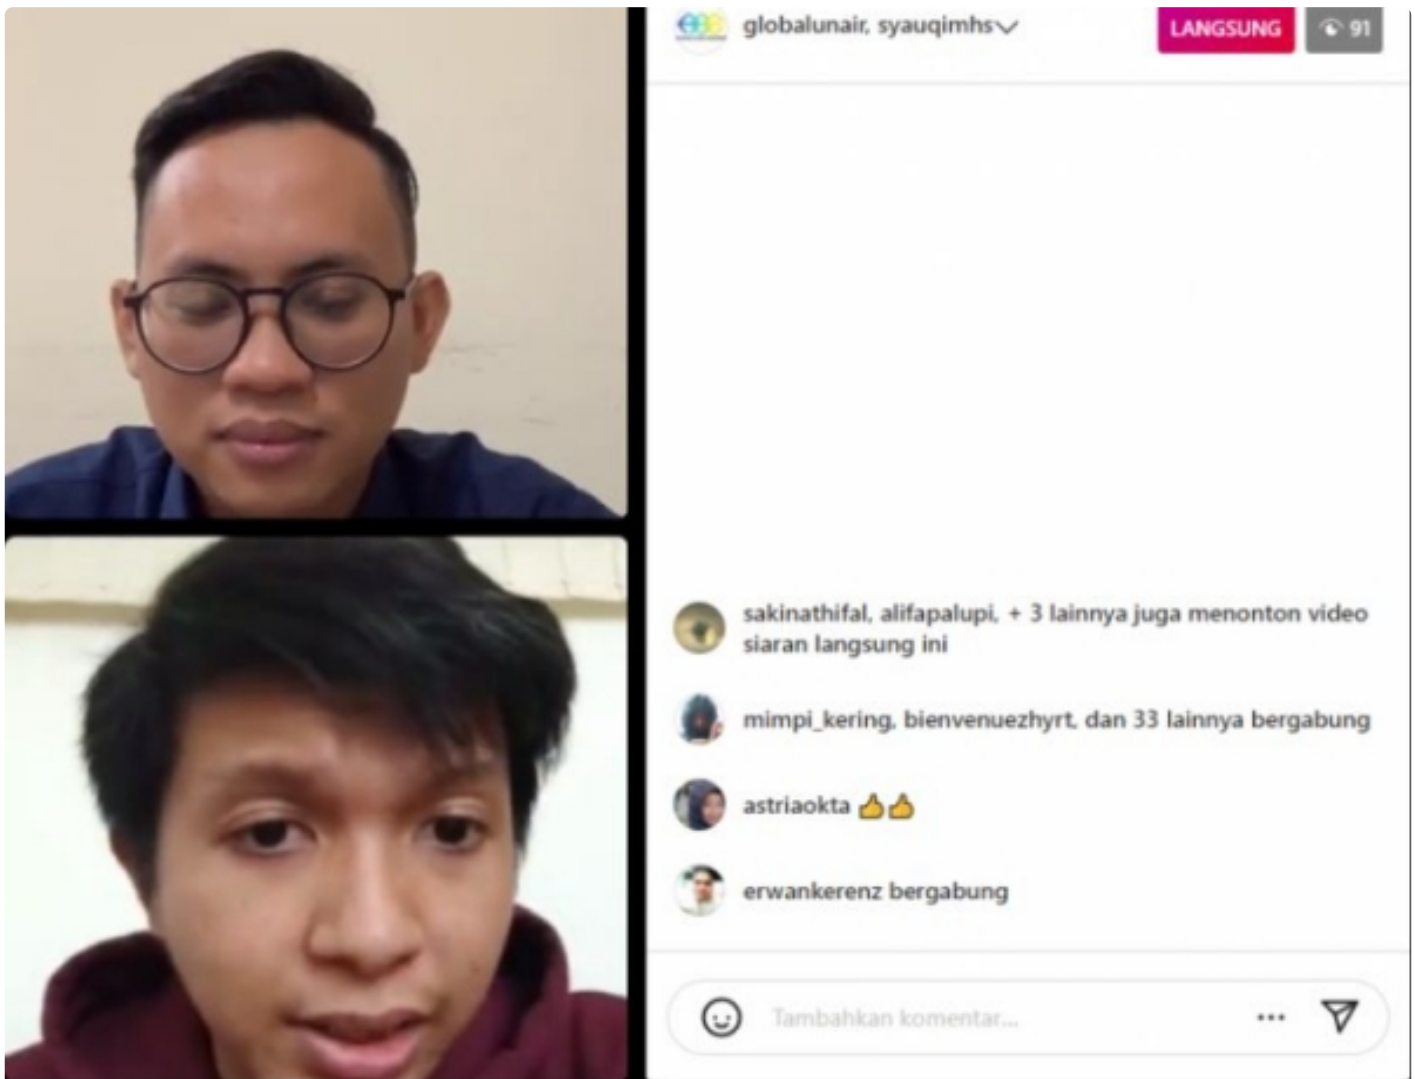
globalunair, syauqimhs

LANGSUNG

91

sakinathifal, alifapalupi, + 3 lainnya juga menonton video siaran langsung ini

mimpi_kering, bienvenuezhyrt, dan 33 lainnya bergabung

astriaokta 👍👍

erwankerenz bergabung

Tambahkan komentar...

•••